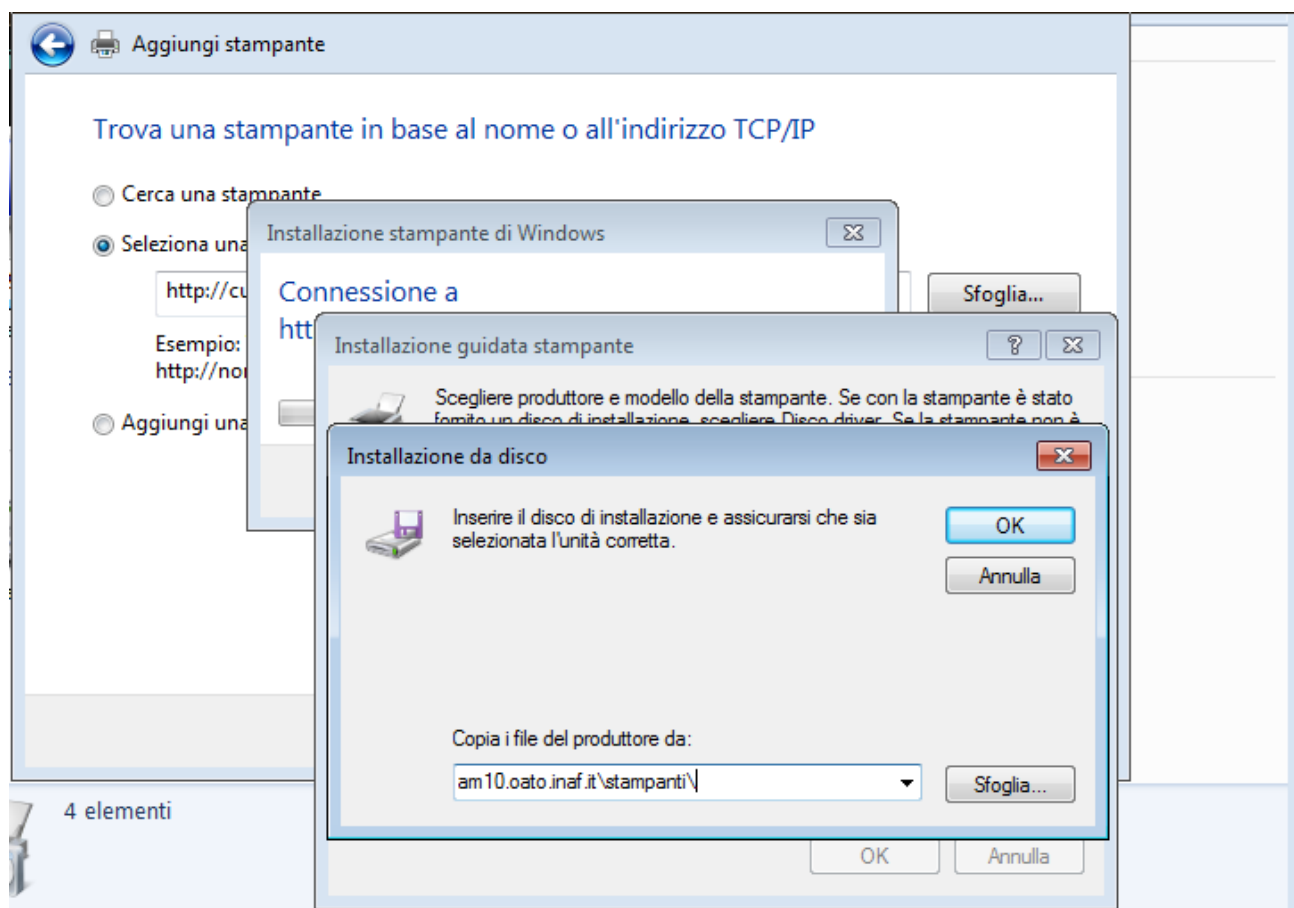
Aggiungi stampante

Trova una stampante in base al nome o all'indirizzo TCP/IP

Cerca una stampante

Seleziona una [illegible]

http://cu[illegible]

Sfoglia...

Esempio: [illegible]
http://no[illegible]

Aggiungi una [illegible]

Installazione stampante di Windows

Connessione a
htt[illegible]

Installazione guidata stampante

?

Scegliere produttore e modello della stampante. Se con la stampante è stato fornito un disco di installazione, scegliere Disco driver. Se la stampante non è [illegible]

Installazione da disco

Inserire il disco di installazione e assicurarsi che sia selezionata l'unità corretta.

OK

Annulla

Copia i file del produttore da:

am10.oato.inaf.it\stampanti\

Sfoglia...

4 elementi

OK

Annulla